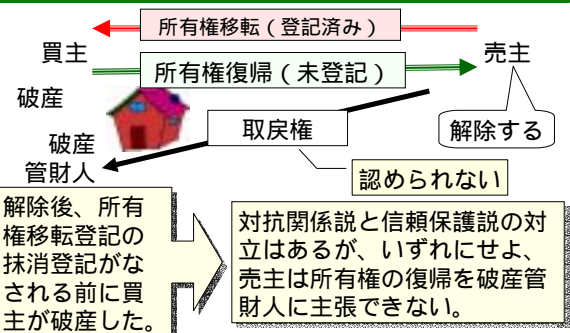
所有権移転（登記済み）

買主

所有権復帰（未登記）

売主

破産

破産管財人

取戻権

解除する

認められない

解除後、所有権移転登記の抹消登記がなされる前に買主が破産した。

対抗関係説と信頼保護説の対立はあるが、いずれにせよ、売主は所有権の復帰を破産管財人に主張できない。